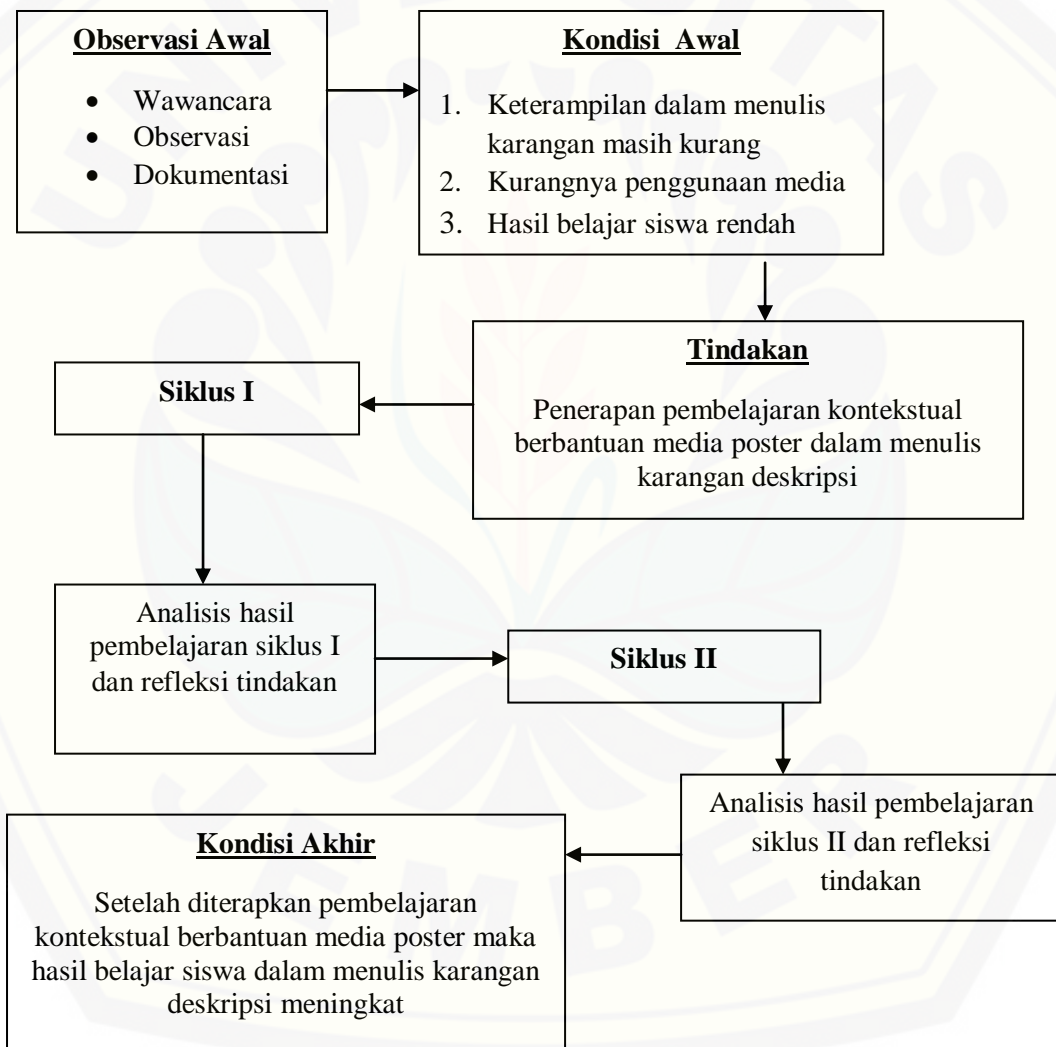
**Observasi Awal**

- Wawancara
- Observasi
- Dokumentasi

**Kondisi Awal**

1. Keterampilan dalam menulis karangan masih kurang
2. Kurangnya penggunaan media
3. Hasil belajar siswa rendah

**Tindakan**

Penerapan pembelajaran kontekstual berbantuan media poster dalam menulis karangan deskripsi

**Siklus I**

Analisis hasil pembelajaran siklus I dan refleksi tindakan

**Siklus II**

Analisis hasil pembelajaran siklus II dan refleksi tindakan

**Kondisi Akhir**

Setelah diterapkan pembelajaran kontekstual berbantuan media poster maka hasil belajar siswa dalam menulis karangan deskripsi meningkat